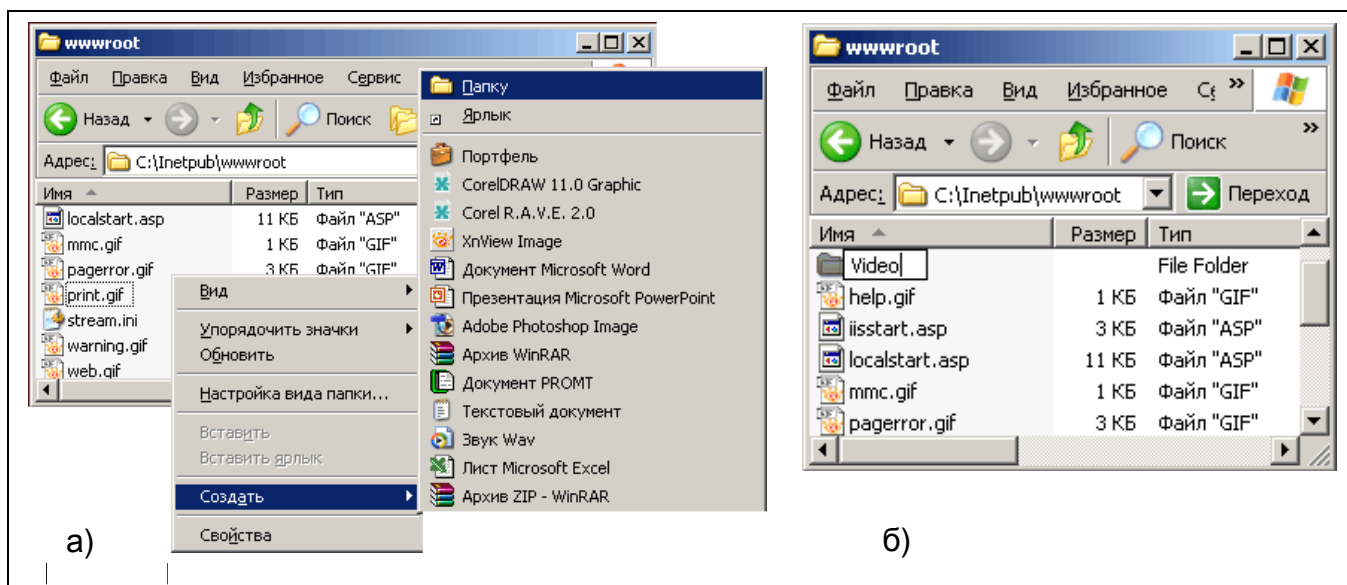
wwwroot

Файл Правка Вид Избранное Сервис

Назад Поиск

Адрес: C:\Inetpub\wwwroot

| Имя | Размер | Тип |
|---|---|---|
| localstart.asp | 11 КБ | Файл "ASP" |
| mmc.gif | 1 КБ | Файл "GIF" |
| pagerror.gif | 3 КБ | Файл "GIF" |
| print.gif | | |
| stream.ini | | |
| warning.gif | | |
| web.gif | | |

Вид
Упорядочить значки
Обновить
Настройка вида папки...
Вставить
Вставить ярлык
Создать
Свойства

Папку
Ярлык
Портфель
CorelDRAW 11.0 Graphic
Corel R.A.V.E. 2.0
XnView Image
Документ Microsoft Word
Презентация Microsoft PowerPoint
Adobe Photoshop Image
Архив WinRAR
Документ PROMT
Текстовый документ
Звук Wav
Лист Microsoft Excel
Архив ZIP - WinRAR

а)

wwwroot

Файл Правка Вид Избранное Се

Назад Поиск

Адрес: C:\Inetpub\wwwroot Переход

| Имя | Размер | Тип |
|---|---|---|
| Video | | File Folder |
| help.gif | 1 КБ | Файл "GIF" |
| iisstart.asp | 3 КБ | Файл "ASP" |
| localstart.asp | 11 КБ | Файл "ASP" |
| mmc.gif | 1 КБ | Файл "GIF" |
| pagerror.gif | 3 КБ | Файл "GIF" |

б)